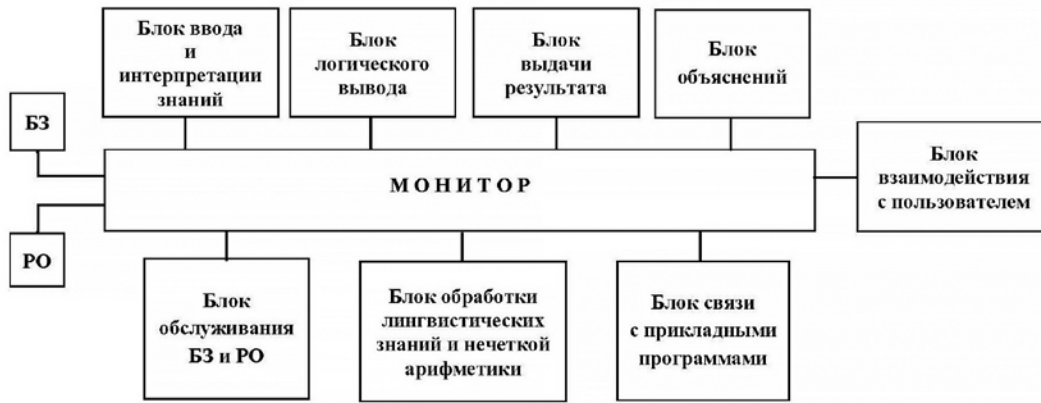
Блок ввода и интерпретации знаний

Блок логического вывода

Блок выдачи результата

Блок объяснений

БЗ

МОНИТОР

Блок взаимодействия с пользователем

РО

Блок обслуживания БЗ и РО

Блок обработки лингвистических знаний и нечеткой арифметики

Блок связи с прикладными программами